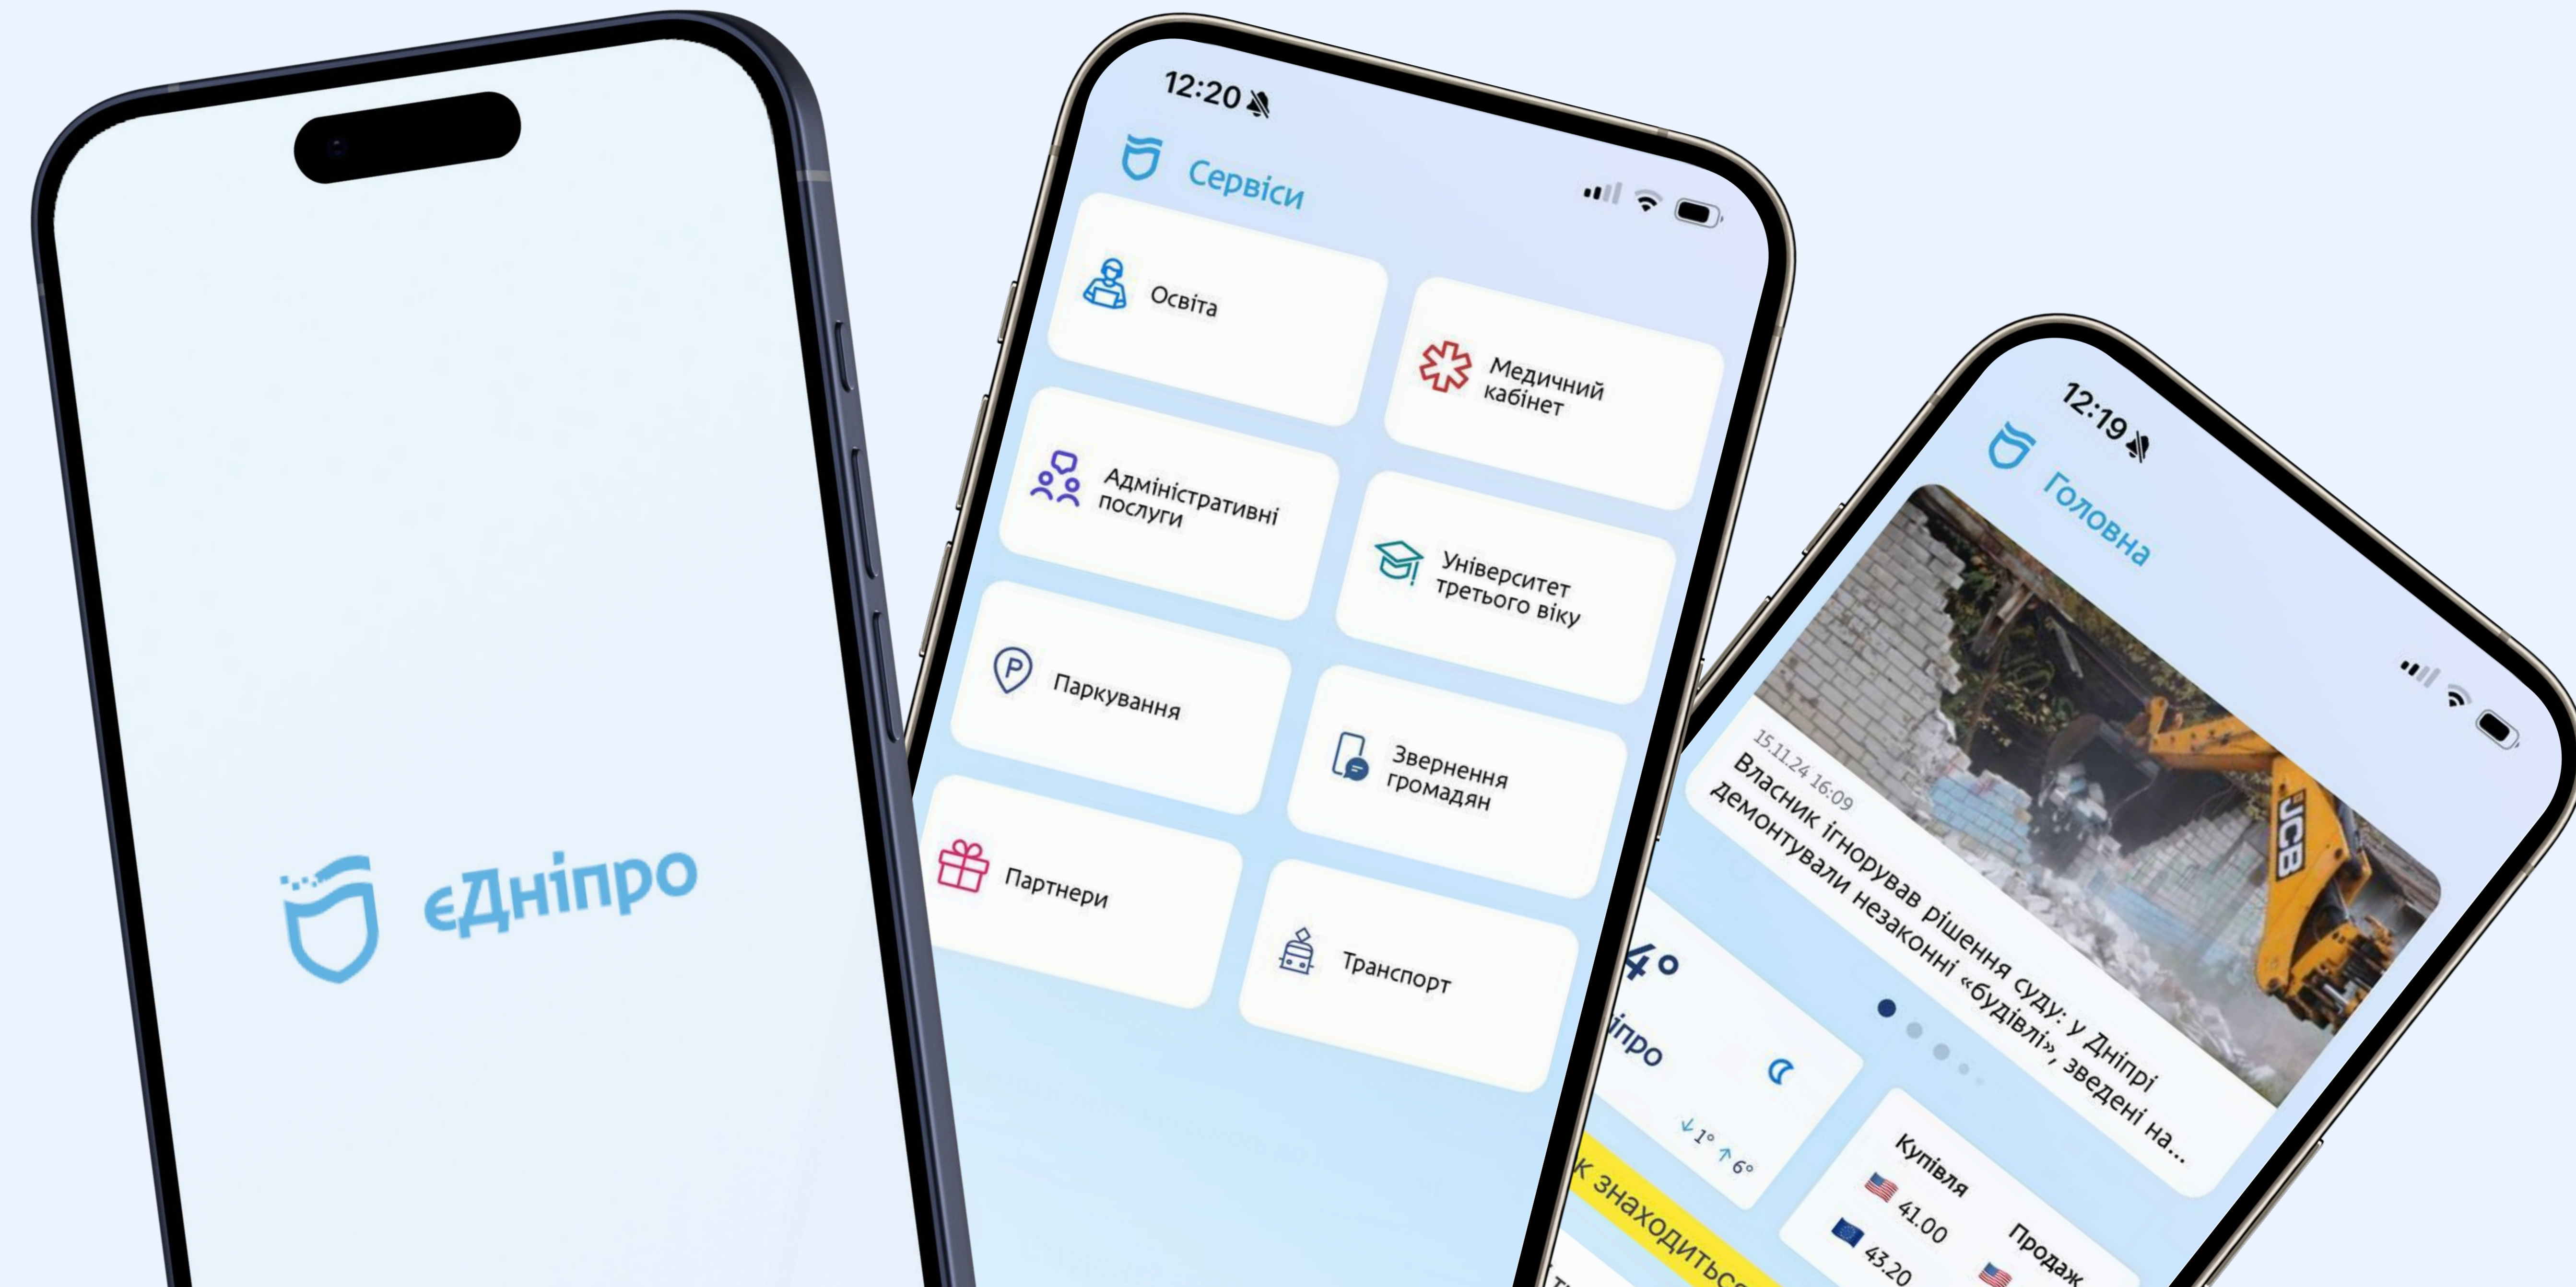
єДніпро

12:20

Сервіси

Освіта

Медичний кабінет

Адміністративні послуги

Університет третього віку

Паркування

Звернення громадян

Партнери

Транспорт

12:19

Головна

15.11.24 16:09

Власник ігнорував рішення суду: у Дніпрі демонтували незаконні «будівлі», зведені на...

JCB

4°

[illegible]іпро

↓1° ↑6°

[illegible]к знаходиться

Купівля

41.00

43.20

Продаж